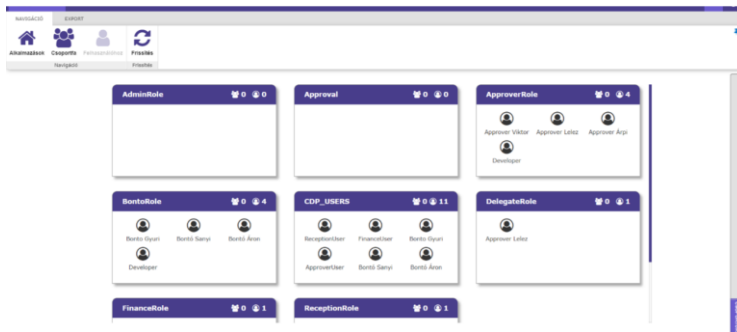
NAVIGÁCIÓ EXPORT

Alkalmazások Csoportok Felhasználók Frissítés
Navigáció Frissítés

AdminRole 0 0

Approval 0 0

ApproverRole 0 4
Approver Viktor Approver Lelez Approver Árpi
Developer

BontoRole 0 4
Bonto Gyuri Bontó Sanyi Bontó Áron
Developer

CDP_USERS 0 11
ReceptionUser FinanceUser Bonto Gyuri
ApproverUser Bontó Sanyi Bontó Áron

DelegateRole 0 1
Approver Lelez

FinanceRole 0 1

ReceptionRole 0 1